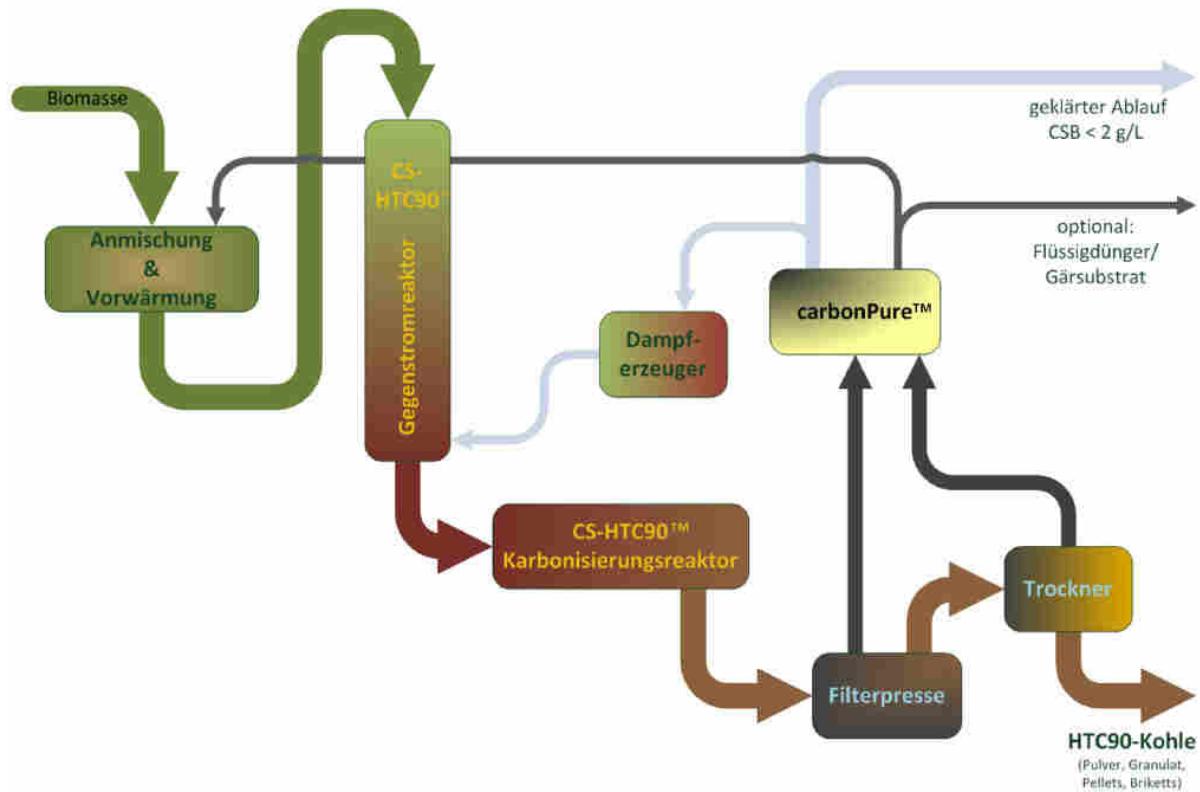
Biomasse

Anmischung & Vorwärmung

CS-HTC90

Gegenstromreaktor

geklärter Ablauf CSB < 2 g/L

optional: Flüssigdünger/ Gärsubstrat

carbonPure™

Dampf-erzeuger

CS-HTC90™ Karbonisierungsreaktor

Trockner

Filterpresse

HTC90-Kohle
(Pulver, Granulat, Pellets, Briketts)